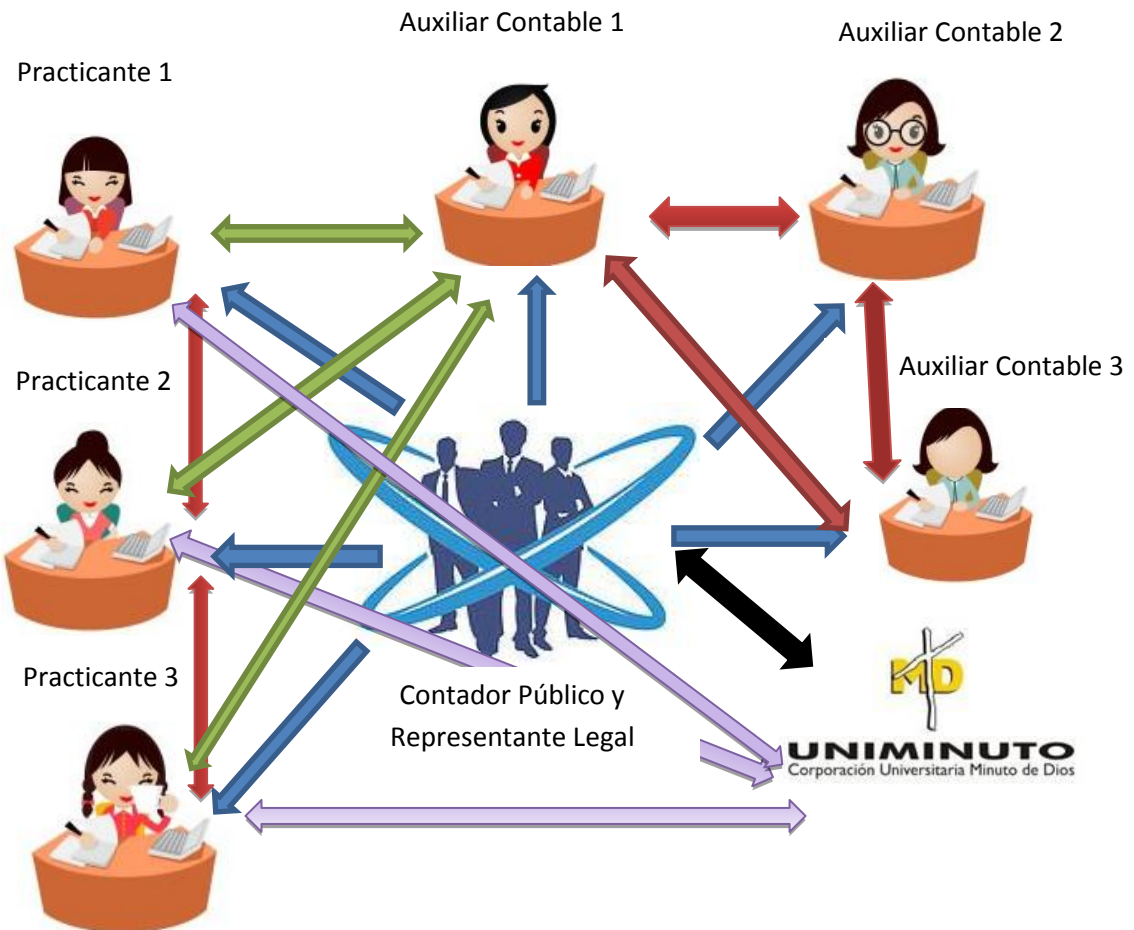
Auxiliar Contable 1

Auxiliar Contable 2

Practicante 1

Auxiliar Contable 3

Practicante 2

MD

Practicante 3

Contador Público y Representante Legal

UNIMINUTO
Corporación Universitaria Minuto de Dios